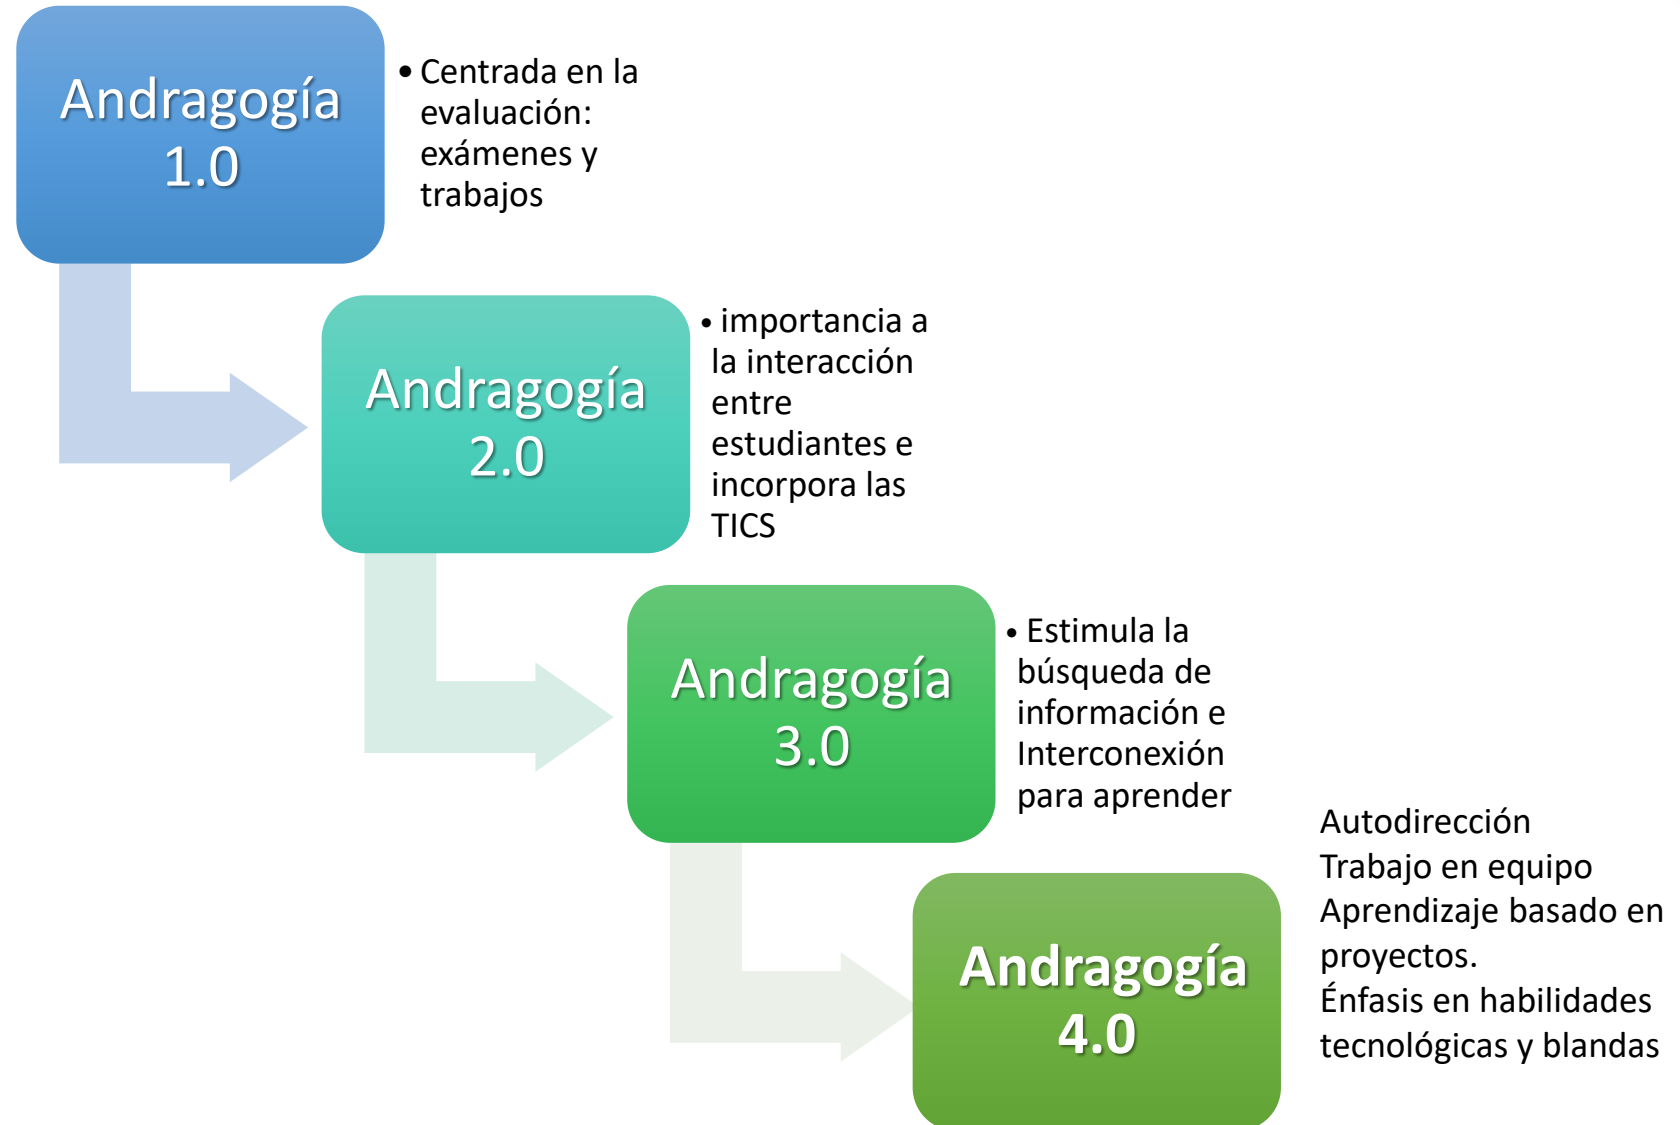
Andragogía 1.0

• Centrada en la evaluación: exámenes y trabajos

Andragogía 2.0

• importancia a la interacción entre estudiantes e incorpora las TICS

Andragogía 3.0

• Estimula la búsqueda de información e Interconexión para aprender

Andragogía 4.0

Autodirección
Trabajo en equipo
Aprendizaje basado en proyectos.
Énfasis en habilidades tecnológicas y blandas